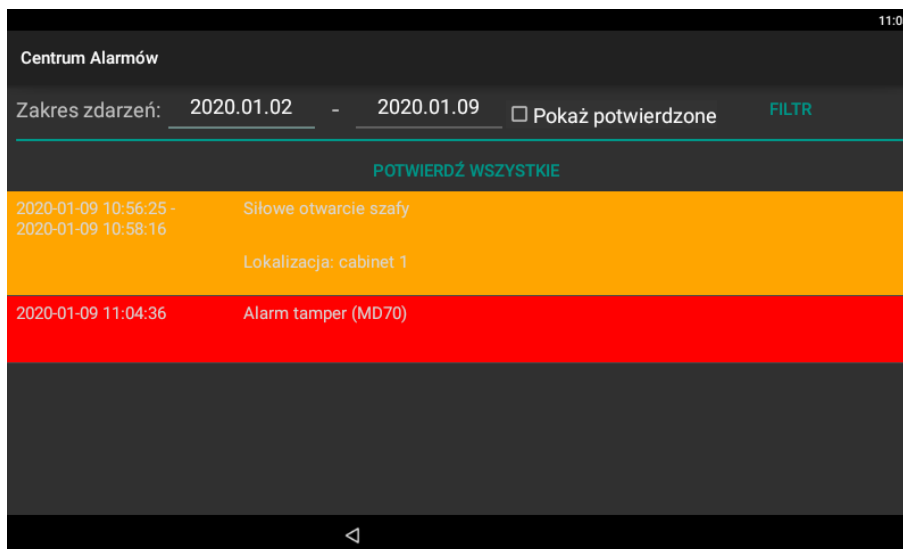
11:0

Centrum Alarmów

Zakres zdarzeń: 2020.01.02 - 2020.01.09 ☐ Pokaż potwierdzone FILTR

POTWIERDŹ WSZYSTKIE

2020-01-09 10:56:25 - 2020-01-09 10:58:16

Siłowe otwarcie szafy

Lokalizacja: cabinet 1

2020-01-09 11:04:36

Alarm tamper (MD70)

◁